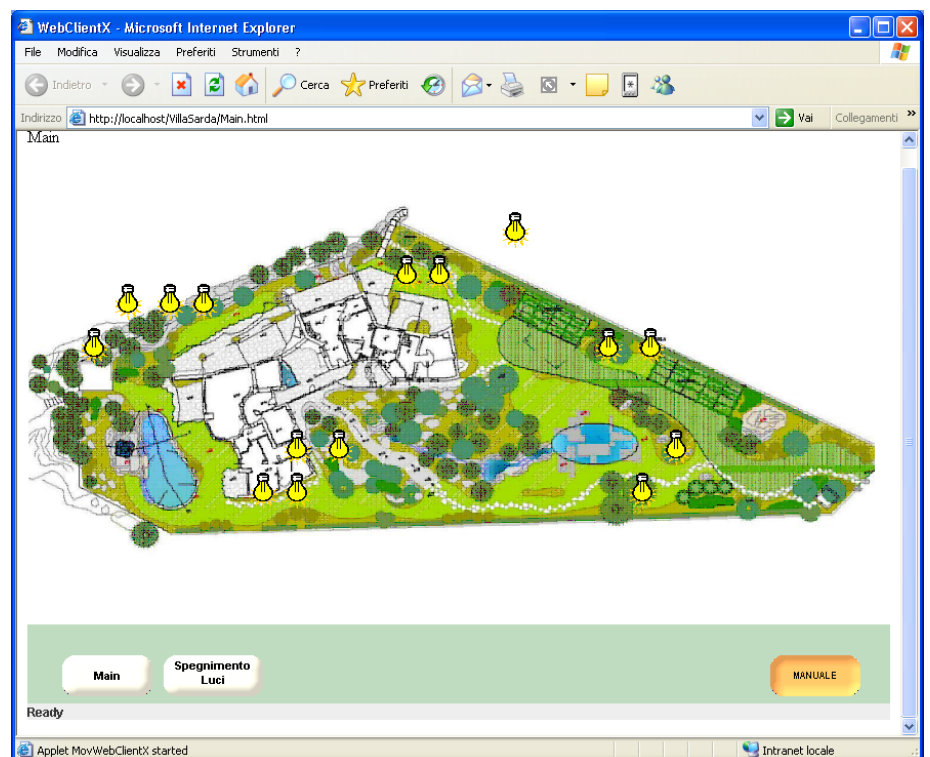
WebClientX - Microsoft Internet Explorer

File Modifica Visualizza Preferiti Strumenti ?

Indietro Cerca Preferiti

Indirizzo http://localhost/VillaSarda/Main.html Vai Collegamenti »

Main

Main

Spegnimento Luci

MANUALE

Ready

Applet MovWebClientX started

Intranet locale